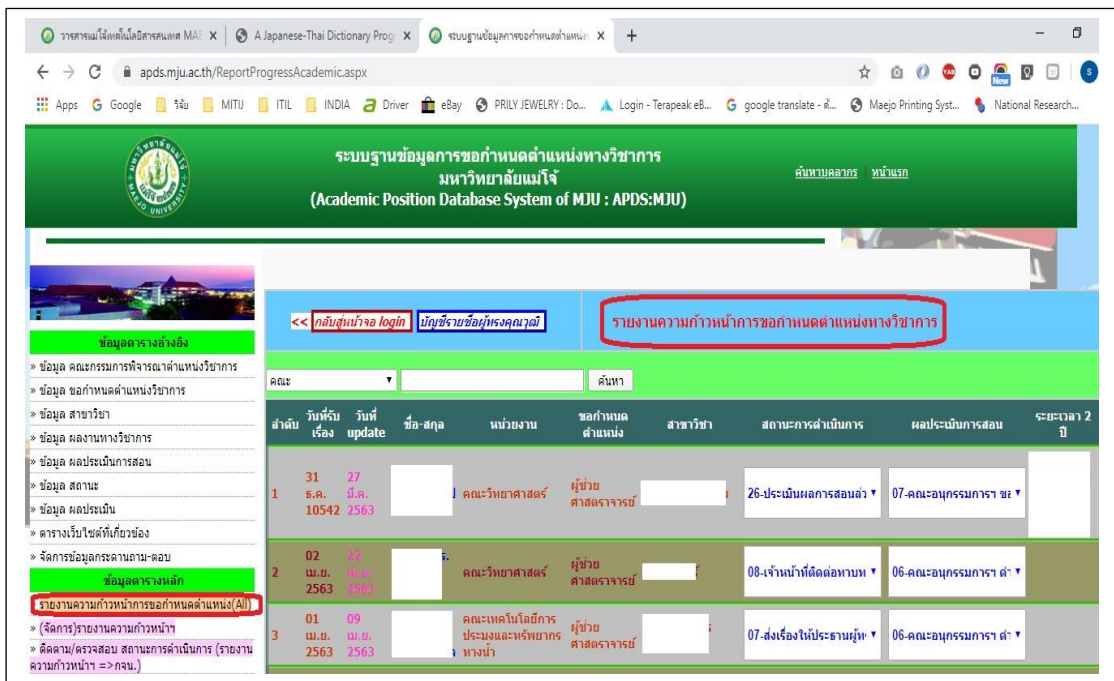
วารสารแม่โจ้เทคโนโลยีสารสนเทศ MA | A Japanese-Thai Dictionary Prog | ระบบฐานข้อมูลการขอกำหนดตำแหน่ง | +

apds.mju.ac.th/ReportProgressAcademic.aspx

Apps Google วิจัย MITU ITIL INDIA Driver eBay PRILY JEWELRY : Do... Login - Terapeak eB... google translate - ค... Maejo Printing Syst... National Research...

ระบบฐานข้อมูลการขอกำหนดตำแหน่งทางวิชาการ
มหาวิทยาลัยแม่โจ้
(Academic Position Database System of MJU : APDS:MJU)

ค้นหาบุคลากร | หน้าแรก

<< กลับสู่หน้าจอ login | บัญชีรายชื่อผู้ทรงคุณวุฒิ

รายงานความก้าวหน้าการขอกำหนดตำแหน่งทางวิชาการ

ข้อมูลตารางอ้างอิง
» ข้อมูล คณะกรรมการพิจารณาตำแหน่งวิชาการ
» ข้อมูล ขอกำหนดตำแหน่งวิชาการ
» ข้อมูล สาขาวิชา
» ข้อมูล ผลงานทางวิชาการ
» ข้อมูล ผลประเมินการสอน
» ข้อมูล สถานะ
» ข้อมูล ผลประเมิน
» ตารางเว็บไซต์ที่เกี่ยวข้อง
» จัดการข้อมูลกระดานถาม-ตอบ
ข้อมูลตารางหลัก
รายงานความก้าวหน้าการขอกำหนดตำแหน่ง(All)
» (จัดการ)รายงานความก้าวหน้าฯ
» ติดตาม/ตรวจสอบ สถานะการดำเนินการ (รายงานความก้าวหน้าฯ =>กจน.)

คณะ ค้นหา

| ลำดับ | วันที่รับเรื่อง | วันที่ update | ชื่อ-สกุล | หน่วยงาน | ขอกำหนดตำแหน่ง | สาขาวิชา | สถานะการดำเนินการ | ผลประเมินการสอน | ระยะเวลา 2 ปี |
|---|---|---|---|---|---|---|---|---|---|
| 1 | 31 ธ.ค. 10542 | 27 มี.ค. 2563 | | คณะวิทยาศาสตร์ | ผู้ช่วยศาสตราจารย์ | | 26-ประเมินผลการสอนล่ว | 07-คณะอนุกรรมการฯ ข | |
| 2 | 02 เม.ย. 2563 | 22 เม.ย. 2563 | | คณะวิทยาศาสตร์ | ผู้ช่วยศาสตราจารย์ | | 08-เจ้าหน้าที่ติดต่อหาบท | 06-คณะอนุกรรมการฯ ดำ | |
| 3 | 01 เม.ย. 2563 | 09 เม.ย. 2563 | | คณะเทคโนโลยีการประมงและทรัพยากรทางน้ำ | ผู้ช่วยศาสตราจารย์ | | 07-ส่งเรื่องให้ประธานผู้ท | 06-คณะอนุกรรมการฯ ดำ | |